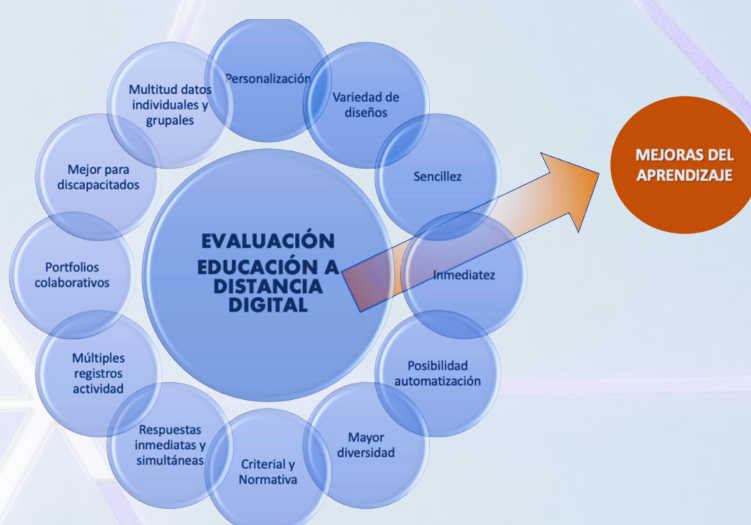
EVALUACIÓN EDUCACIÓN A DISTANCIA DIGITAL

Personalización

Variedad de diseños

Sencillez

Inmediatez

Posibilidad automatización

Mayor diversidad

Criterial y Normativa

Respuestas inmediatas y simultáneas

Múltiples registros actividad

Portfolios colaborativos

Mejor para discapacitados

Multitud datos individuales y grupales

MEJORAS DEL APRENDIZAJE